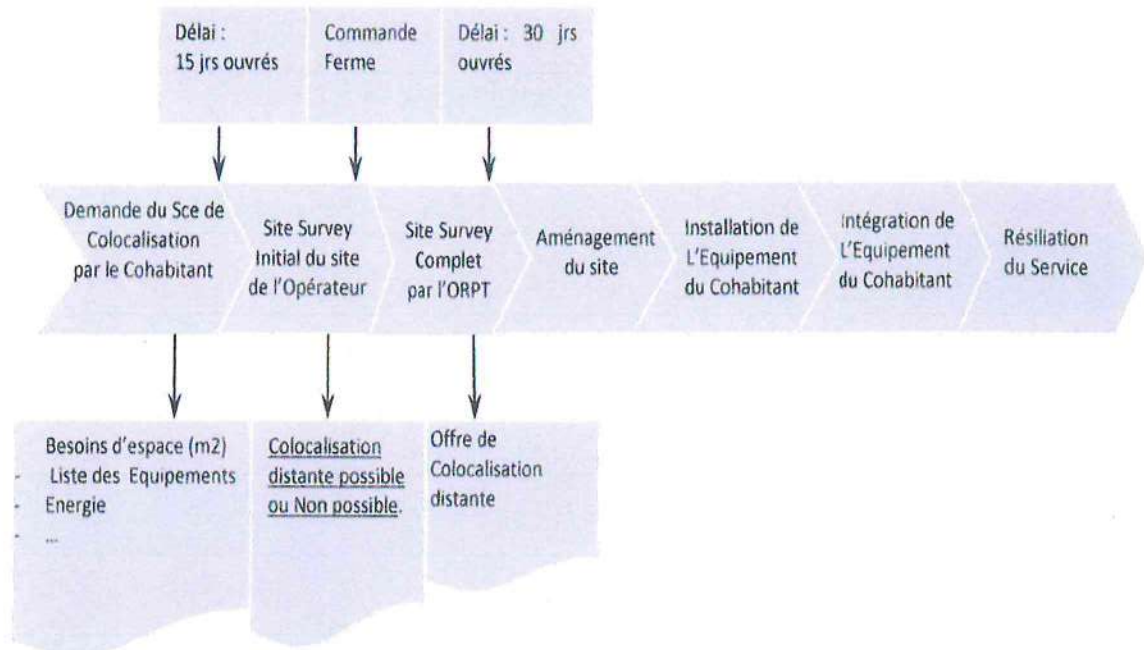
Délai : 15 jrs ouvrés

Commande Ferme

Délai : 30 jrs ouvrés

Demande du Sce de Colocalisation par le Cohabitant

Site Survey Initial du site de l'Opérateur

Site Survey Complet par l'ORPT

Aménagement du site

Installation de L'Equipement du Cohabitant

Intégration de L'Equipement du Cohabitant

Résiliation du Service

Besoins d'espace (m2)
- Liste des Equipements
- Energie
- ...

Colocalisation distante possible ou Non possible.

Offre de Colocalisation distante